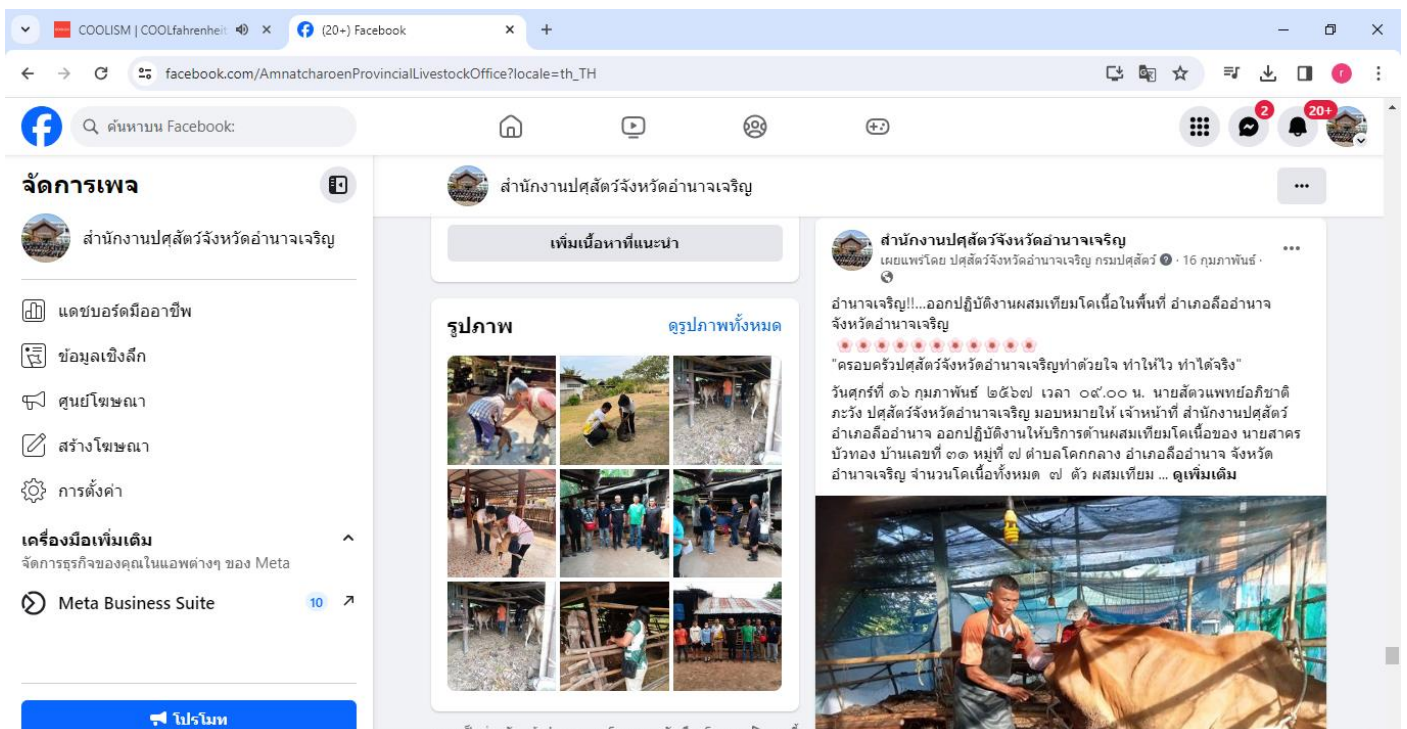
COOLISM | COOLfahrenheit
(20+) Facebook
facebook.com/AmnatcharoenProvincialLivestockOffice?locale=th_TH

ค้นหาบน Facebook:
2
20+

จัดการเพจ
สำนักงานปศุสัตว์จังหวัดอำนาจเจริญ
แดชบอร์ดมืออาชีพ
ข้อมูลเชิงลึก
ศูนย์โฆษณา
สร้างโฆษณา
การตั้งค่า
เครื่องมือเพิ่มเติม
จัดการธุรกิจของคุณในแอพต่างๆ ของ Meta
Meta Business Suite 10
โปรโมท

สำนักงานปศุสัตว์จังหวัดอำนาจเจริญ
...

เพิ่มเนื้อหาที่แนะนำ

รูปภาพ
ดูรูปภาพทั้งหมด

สำนักงานปศุสัตว์จังหวัดอำนาจเจริญ
เผยแพร่โดย ปศุสัตว์จังหวัดอำนาจเจริญ กรมปศุสัตว์ · 16 กุมภาพันธ์ ·

อำนาจเจริญ!!...ออกปฏิบัติงานผสมเทียมโคเนื้อในพื้นที่ อำเภอลืออำนาจ จังหวัดอำนาจเจริญ
"ครอบครัวปศุสัตว์จังหวัดอำนาจเจริญทำด้วยใจ ทำให้ไว ทำได้จริง"

วันศุกร์ที่ ๑๖ กุมภาพันธ์ ๒๕๖๗ เวลา ๐๙.๐๐ น. นายสัตวแพทย์อภิชาติ ภะวัง ปศุสัตว์จังหวัดอำนาจเจริญ มอบหมายให้ เจ้าหน้าที่ สำนักงานปศุสัตว์อำเภอลืออำนาจ ออกปฏิบัติงานให้บริการด้านผสมเทียมโคเนื้อของ นายสาคร บัวทอง บ้านเลขที่ ๓๑ หมู่ที่ ๗ ตำบลโคกกลาง อำเภอลืออำนาจ จังหวัดอำนาจเจริญ จำนวนโคเนื้อทั้งหมด ๗ ตัว ผสมเทียม ... ดูเพิ่มเติม